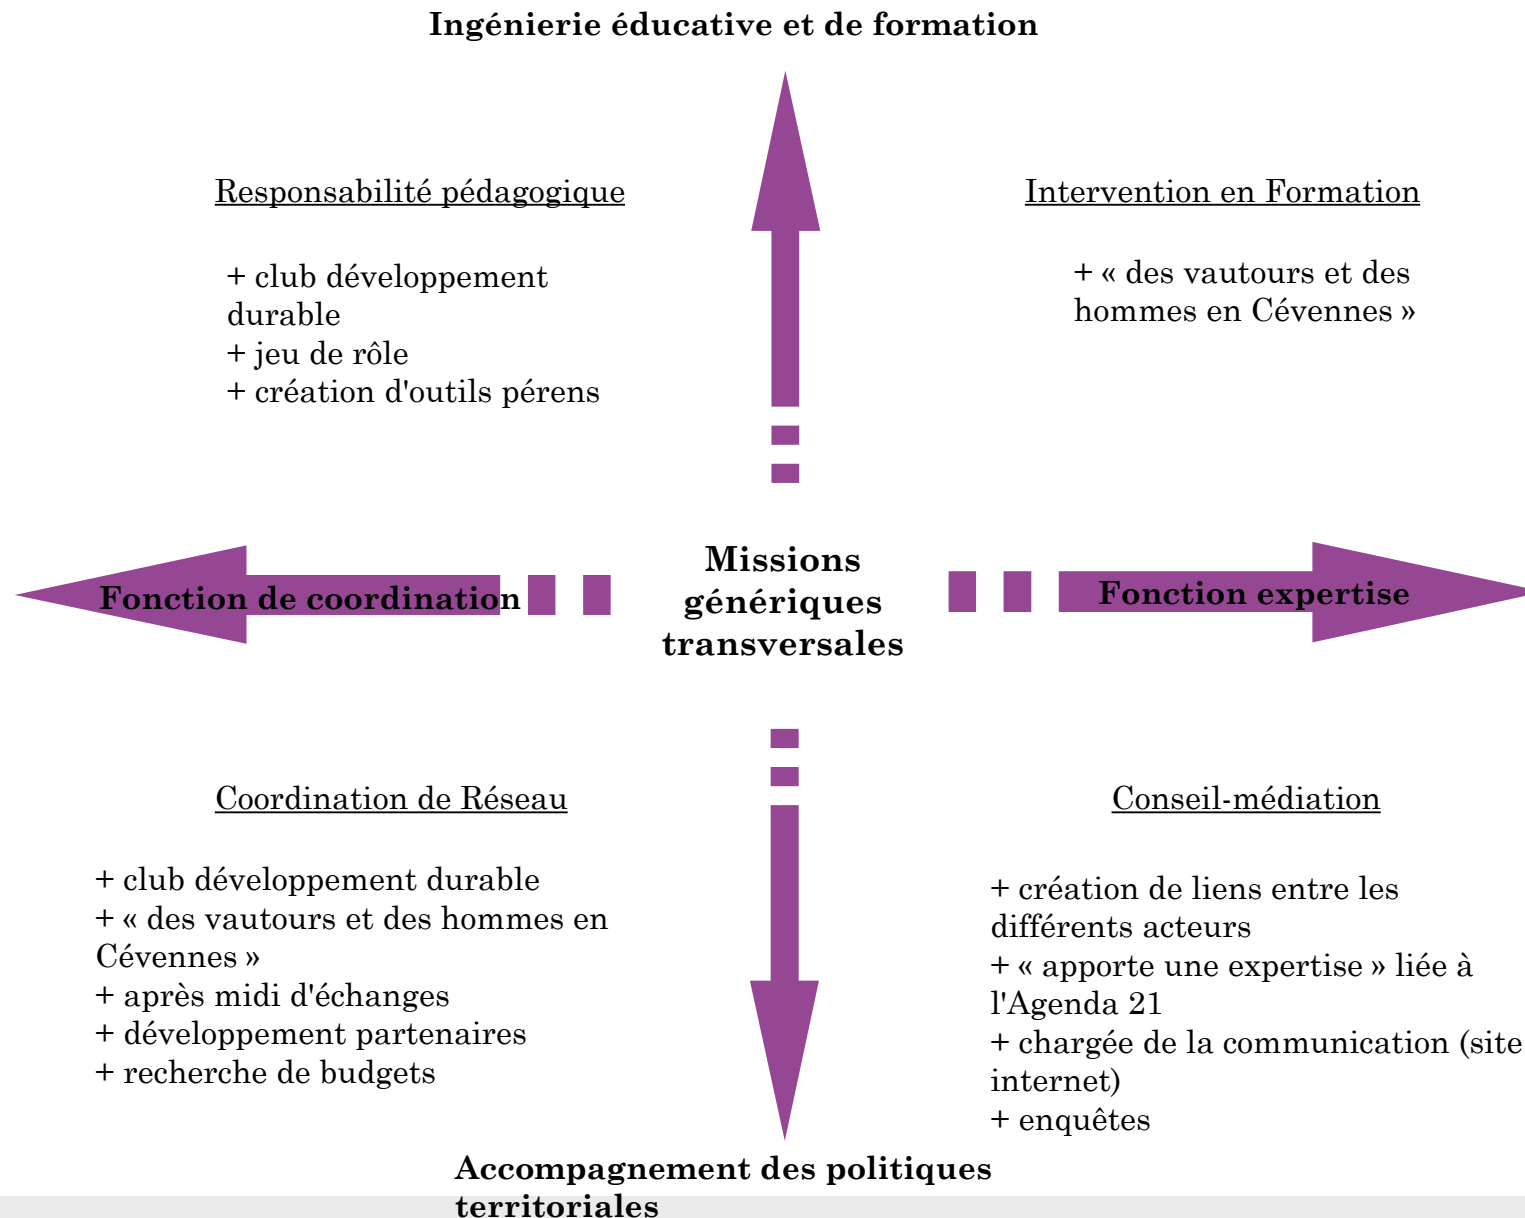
Ingénierie éducative et de formation

Responsabilité pédagogique

+ club développement durable
+ jeu de rôle
+ création d'outils pérens

Intervention en Formation

+ « des vautours et des hommes en Cévennes »

Fonction de coordination

Missions génériques transversales

Fonction expertise

Coordination de Réseau

+ club développement durable
+ « des vautours et des hommes en Cévennes »
+ après midi d'échanges
+ développement partenaires
+ recherche de budgets

Conseil-médiation

+ création de liens entre les différents acteurs
+ « apporte une expertise » liée à l'Agenda 21
+ chargée de la communication (site internet)
+ enquêtes

Accompagnement des politiques territoriales